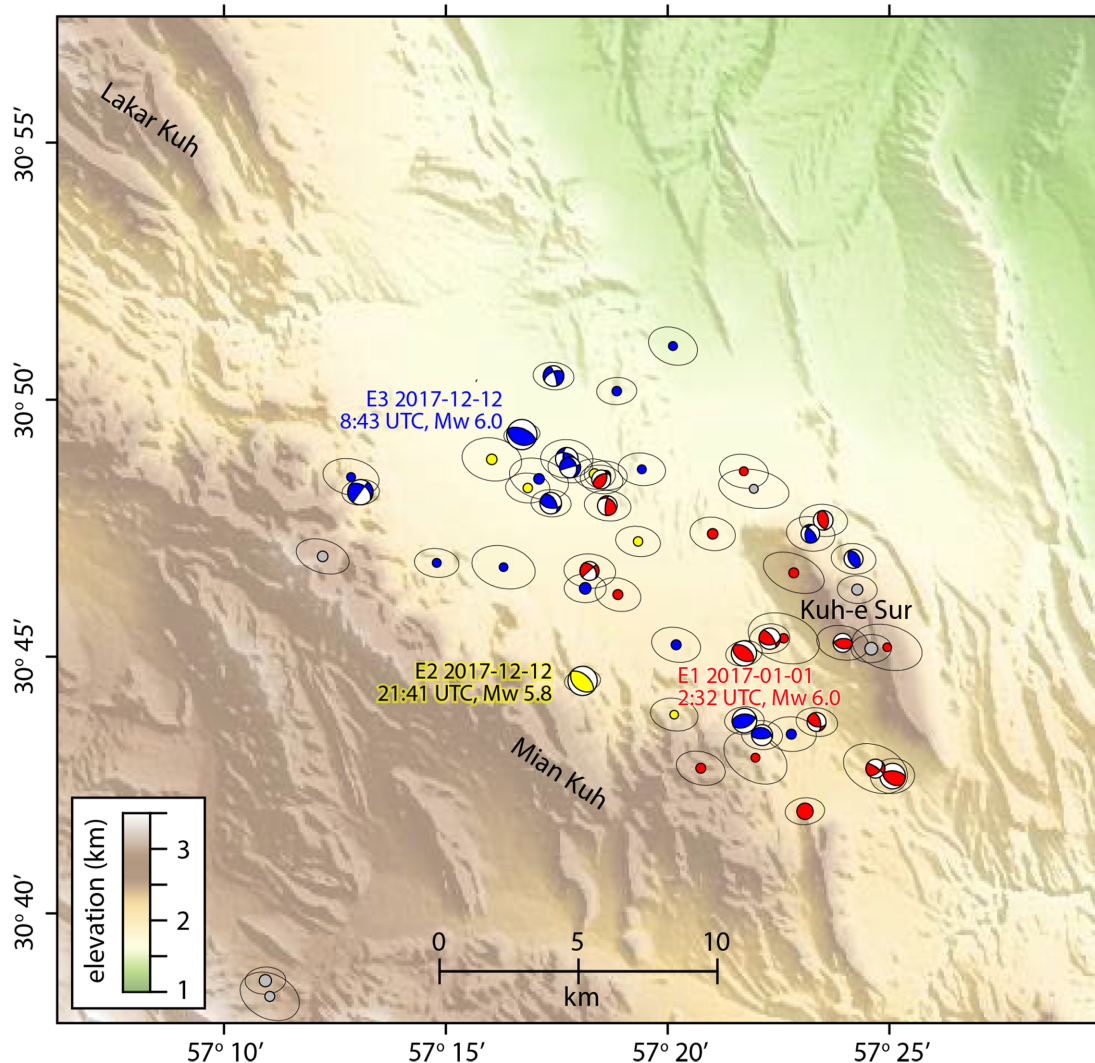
Lakar Kuh

30° 55′

30° 50′

E3 2017-12-12
8:43 UTC, Mw 6.0

Kuh-e Sur

30° 45′

E2 2017-12-12
21:41 UTC, Mw 5.8

E1 2017-01-01
2:32 UTC, Mw 6.0

Mian Kuh

elevation (km)
3
2
1

30° 40′

0 5 10
km

57° 10′ 57° 15′ 57° 20′ 57° 25′